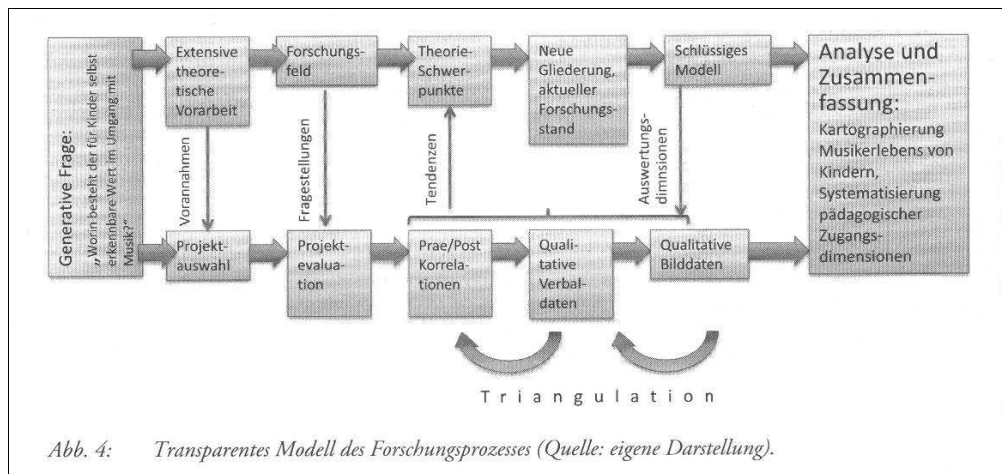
Generative Frage: „Worin besteht der für Kinder selbst erkennbare Wert im Umgang mit Musik?"

Extensive theoretische Vorarbeit

Forschungsfeld

Theorie-Schwerpunkte

Neue Gliederung, aktueller Forschungsstand

Schlüssiges Modell

Analyse und Zusammenfassung:
Kartographierung Musikerlebens von Kindern, Systematisierung pädagogischer Zugangsdimensionen

Vorannahmen

Fragestellungen

Tendenzen

Auswertungsdimnsionen

Projektauswahl

Projektevaluation

Prae/Post Korrelationen

Qualitative Verbaldaten

Qualitative Bilddaten

Triangulation

Abb. 4: Transparentes Modell des Forschungsprozesses (Quelle: eigene Darstellung).